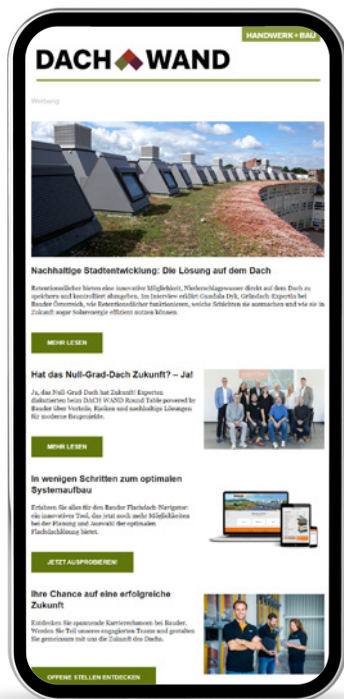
HANDWERK + BAU

DACH WAND

Werbung

Nachhaltige Stadtentwicklung: Die Lösung auf dem Dach

Retentionsdächer bieten eine innovative Möglichkeit, Niederschlagswasser direkt auf dem Dach zu speichern und kontrolliert abzugeben. Im Interview erklärt Gundula Dyk, Gründach-Expertin bei Bauder Österreich, wie Retentionsdächer funktionieren, welche Schichten sie ausmachen und wie sie in Zukunft sogar Solarenergie effizient nutzen können.

MEHR LESEN

Hat das Null-Grad-Dach Zukunft? – Ja!

Ja, das Null-Grad-Dach hat Zukunft! Experten diskutierten beim DACH WAND Round Table powered by Bauder über Vorteile, Risiken und nachhaltige Lösungen für moderne Bauprojekte.

MEHR LESEN

In wenigen Schritten zum optimalen Systemaufbau

Erfahren Sie alles für den Bauder Flachdach-Navigator: ein innovatives Tool, das jetzt noch mehr Möglichkeiten bei der Planung und Auswahl der optimalen Flachdachlösung bietet.

JETZT AUSPROBIEREN!

Ihre Chance auf eine erfolgreiche Zukunft

Entdecken Sie spannende Karrierechancen bei Bauder. Werden Sie Teil unseres engagierten Teams und gestalten Sie gemeinsam mit uns die Zukunft des Dachs.

OFFENE STELLEN ENTDECKEN